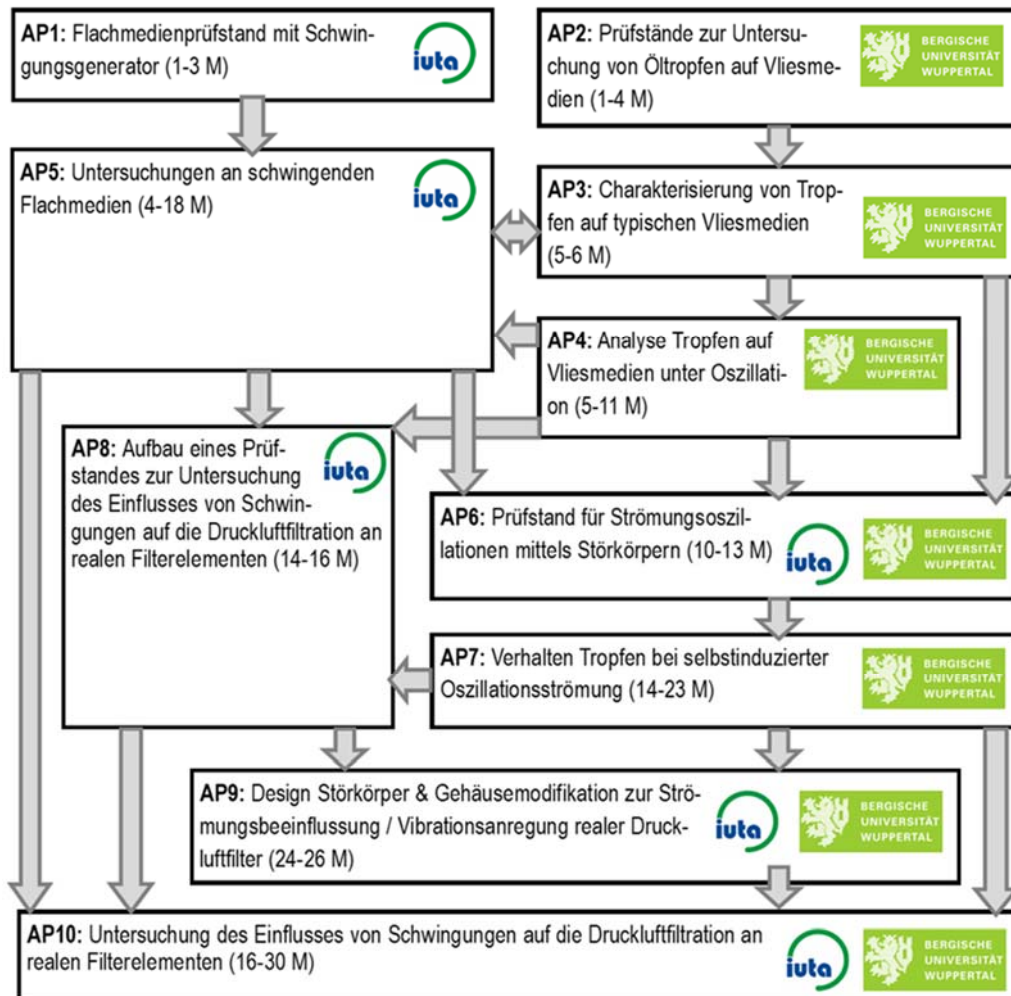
**AP1:** Flachmedienprüfstand mit Schwingungsgenerator (1-3 M)

iuta

**AP2:** Prüfstände zur Untersuchung von Öltropfen auf Vliesmedien (1-4 M)

BERGISCHE UNIVERSITÄT WUPPERTAL

**AP5:** Untersuchungen an schwingenden Flachmedien (4-18 M)

iuta

**AP3:** Charakterisierung von Tropfen auf typischen Vliesmedien (5-6 M)

BERGISCHE UNIVERSITÄT WUPPERTAL

**AP4:** Analyse Tropfen auf Vliesmedien unter Oszillation (5-11 M)

BERGISCHE UNIVERSITÄT WUPPERTAL

**AP8:** Aufbau eines Prüfstandes zur Untersuchung des Einflusses von Schwingungen auf die Druckluftfiltration an realen Filterelementen (14-16 M)

iuta

**AP6:** Prüfstand für Strömungsoszillationen mittels Störkörpern (10-13 M)

iuta

BERGISCHE UNIVERSITÄT WUPPERTAL

**AP7:** Verhalten Tropfen bei selbstinduzierter Oszillationsströmung (14-23 M)

BERGISCHE UNIVERSITÄT WUPPERTAL

**AP9:** Design Störkörper & Gehäusemodifikation zur Strömungsbeeinflussung / Vibrationsanregung realer Druckluftfilter (24-26 M)

iuta

BERGISCHE UNIVERSITÄT WUPPERTAL

**AP10:** Untersuchung des Einflusses von Schwingungen auf die Druckluftfiltration an realen Filterelementen (16-30 M)

iuta

BERGISCHE UNIVERSITÄT WUPPERTAL